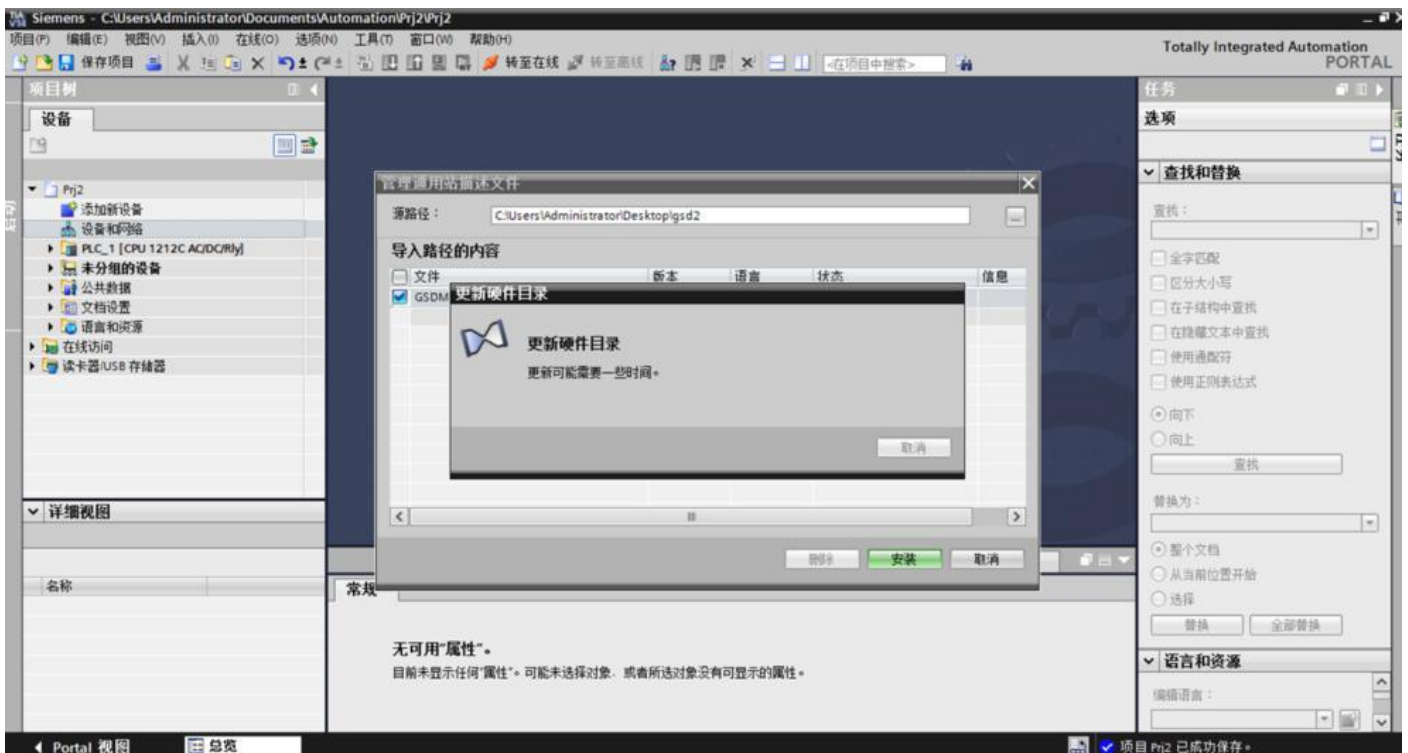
Siemens - C:\Users\Administrator\Documents\Automation\Prj2\Prj2

项目(P) 编辑(E) 视图(V) 插入(I) 在线(O) 选项(N) 工具(T) 窗口(W) 帮助(H)

保存项目 转至在线 转至离线 <在项目中搜索>

Totally Integrated Automation PORTAL

项目树

设备

Prj2
添加新设备
设备和网络
PLC_1 [CPU 1212C AC/DC/Rly]
未分组的设备
公共数据
文档设置
语言和资源
在线访问
读卡器/USB 存储器

详细视图

名称

管理通用站描述文件

源路径： C:\Users\Administrator\Desktop\gsd2

导入路径的内容

| 文件 | 版本 | 语言 | 状态 | 信息 |
|---|---|---|---|---|
| GSDM | | | | |

更新硬件目录

更新硬件目录

更新可能需要一些时间。

取消

删除 安装 取消

常规

无可用"属性"。

目前未显示任何"属性"。可能未选择对象，或者所选对象没有可显示的属性。

任务

选项

查找和替换

查找：

全字匹配
区分大小写
在子结构中查找
在隐藏文本中查找
使用通配符
使用正则表达式

向下
向上

查找

替换为：

整个文档
从当前位置开始
选择

替换 全部替换

语言和资源

编辑语言：

Portal 视图 总览

项目 Prj2 已成功保存。